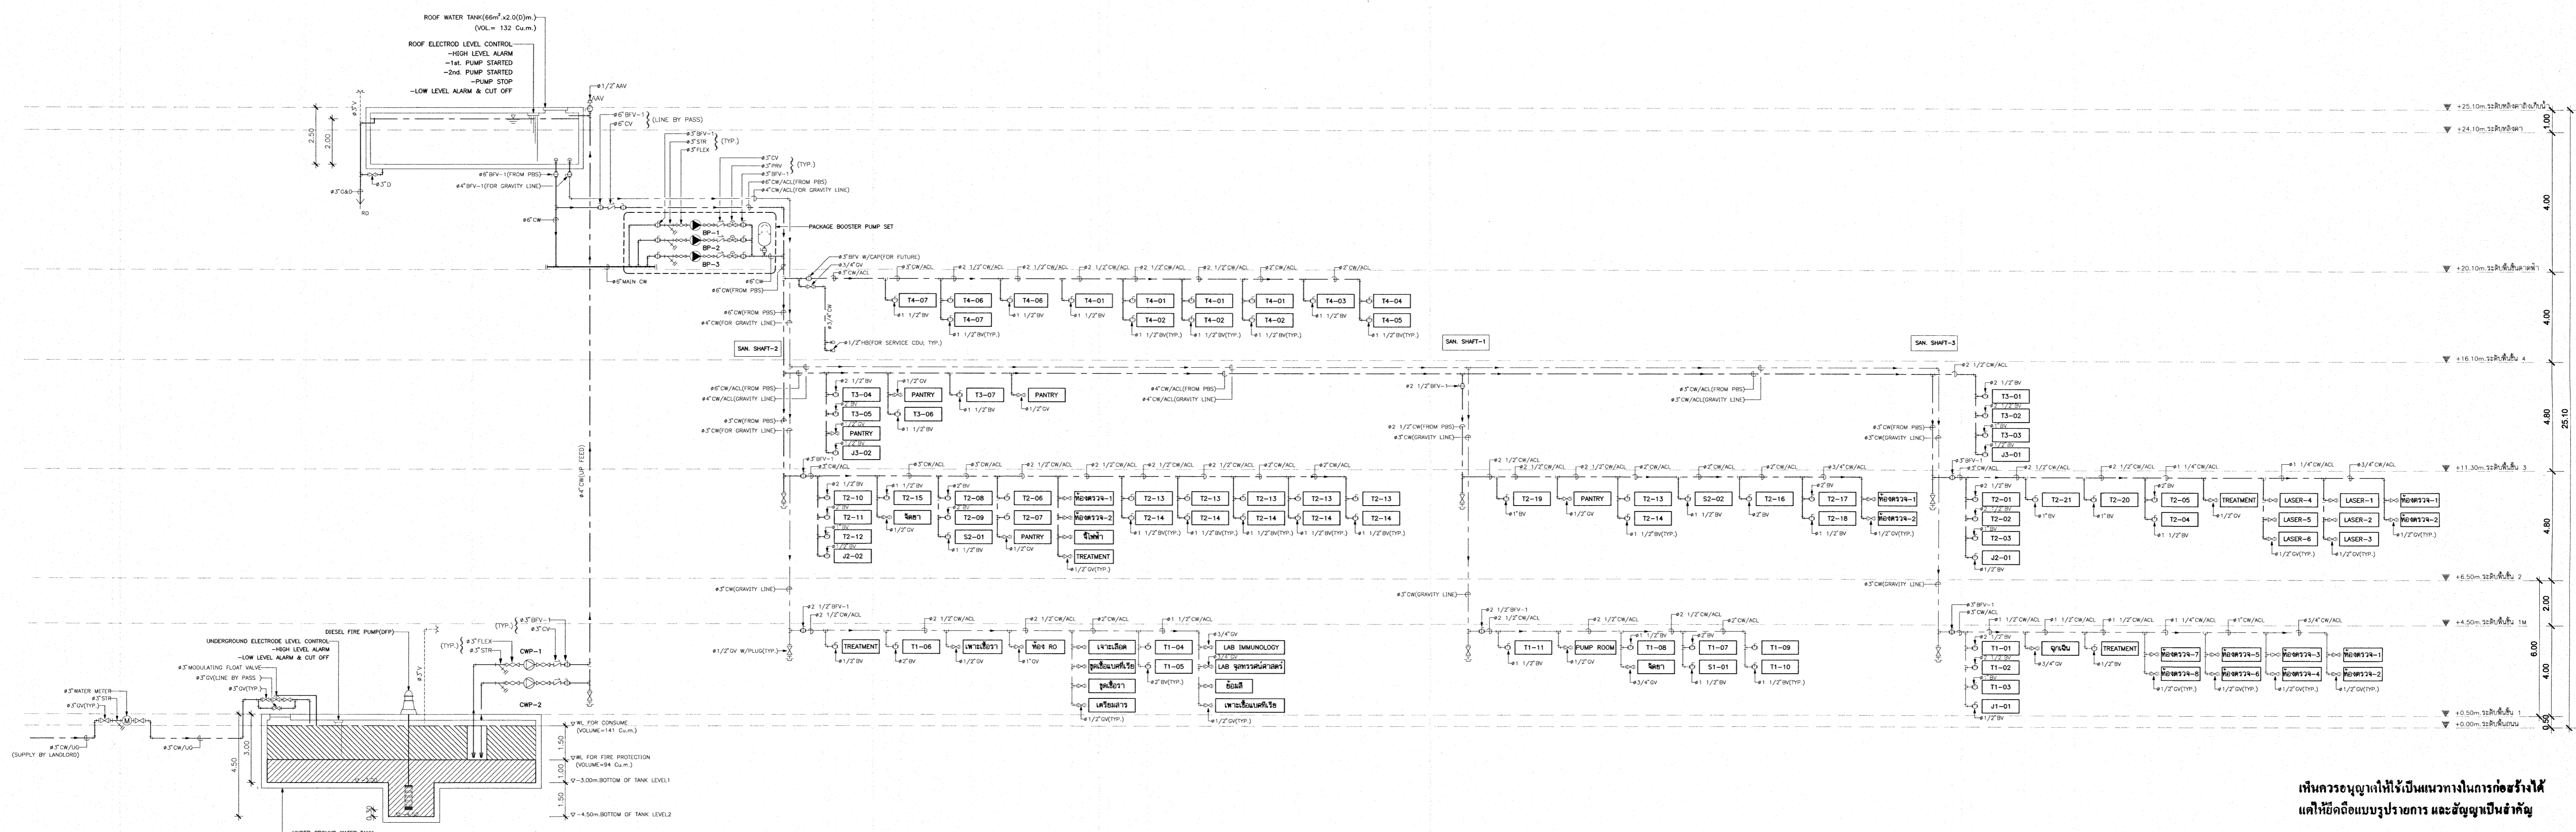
ROOF WATER TANK(66m².x2.0(D)m.)
(VOL.= 132 Cu.m.)
ROOF ELECTROD LEVEL CONTROL
-HIGH LEVEL ALARM
-1st. PUMP STARTED
-2nd. PUMP STARTED
-PUMP STOP
-LOW LEVEL ALARM & CUT OFF

ø1/2"AAV
AAV
ø6"BFV-1
ø6"CV
(LINE BY PASS)
ø3"BFV-1
ø3"STR
ø3"FLEX
(TYP.)
ø3"CV
ø3"PRV
ø3"BFV-1
(TYP.)
ø6"CW/ACL(FROM PBS)
ø4"CW/ACL(FOR GRAVITY LINE)
ø6"BFV-1(FROM PBS)
ø4"BFV-1(FOR GRAVITY LINE)
ø3"O&D
ø3"D
RD
2.50
2.00
ø6"CW
PACKAGE BOOSTER PUMP SET
BP-1
BP-2
BP-3
ø6"MAIN CW
ø3"BFV W/CAP(FOR FUTURE)
ø3/4"GV
ø3"CW/ACL
ø6"CW(FROM PBS)
ø6"CW
ø6"CW(FROM PBS)
ø4"CW(FOR GRAVITY LINE)
ø3/4"CW
ø1/2"HB(FOR SERVICE COIL TYP.)
SAN. SHAFT-2
SAN. SHAFT-1
SAN. SHAFT-3

T4-07
T4-06
T4-07
T4-06
T4-01
T4-01
T4-02
T4-01
T4-02
T4-01
T4-02
T4-03
T4-04
T4-05
ø1 1/2"BV
ø1 1/2"BV(TYP.)

+25.10m. ระดับหลังคาถังเก็บน้ำ
+24.10m. ระดับหลังคา
+20.10m. ระดับพื้นดาดฟ้า
+16.10m. ระดับพื้นชั้น 4
+11.30m. ระดับพื้นชั้น 3
+6.50m. ระดับพื้นชั้น 2
+4.50m. ระดับพื้นชั้น 1M
+0.50m. ระดับพื้นชั้น 1
+0.00m. ระดับพื้นถนน
1.00
4.00
4.00
4.80
4.80
2.00
4.00
6.00
25.10
0.50

ø6"CW/ACL(FROM PBS)
ø4"CW/ACL(GRAVITY LINE)
ø3"CW(FROM PBS)
ø3"CW(FOR GRAVITY LINE)
T3-04
T3-05
PANTRY
J3-02
PANTRY
T3-06
T3-07
PANTRY
ø4"CW/ACL(FROM PBS)
ø4"CW/ACL(GRAVITY LINE)
ø2 1/2"BFV-1
ø3"CW/ACL(FROM PBS)
ø3"CW/ACL(GRAVITY LINE)
T3-01
T3-02
T3-03
J3-01
ø2 1/2"CW(FROM PBS)
ø3"CW(GRAVITY LINE)
ø3"CW(FROM PBS)
ø3"CW(FOR GRAVITY LINE)

ø4"CW(UP FEED)
ø3"BFV-1
ø3"CW/ACL
T2-10
T2-11
T2-12
J2-02
T2-15
จิตลา
T2-08
T2-09
S2-01
T2-06
T2-07
PANTRY
ห้องตรวจ-1
ห้องตรวจ-2
จิตเวช
TREATMENT
T2-13
T2-14
T2-13
T2-14
T2-13
T2-14
T2-13
T2-14
T2-13
T2-14
T2-19
PANTRY
T2-13
T2-14
S2-02
T2-16
T2-17
T2-18
ห้องตรวจ-1
ห้องตรวจ-2
T2-01
T2-02
T2-03
J2-01
T2-21
T2-20
T2-05
T2-04
TREATMENT
LASER-4
LASER-5
LASER-6
LASER-1
LASER-2
LASER-3
ห้องตรวจ-1
ห้องตรวจ-2
ø1 1/2"BV(TYP.)
ø1/2"GV(TYP.)
ø3"CW(GRAVITY LINE)

ø2 1/2"BFV-1
ø2 1/2"CW/ACL
TREATMENT
T1-06
เพาะเชื้อวา
ห้อง RO
เจาะเลือด
จุดเก็บเชื้อแบคทีเรีย
จุดเก็บวา
เตรียมสาร
T1-04
T1-05
LAB IMMUNOLOGY
LAB จุลทรรศน์ศาสตร์
ย้อมสี
เพาะเชื้อแบคทีเรีย
ø1/2"GV W/PLUG(TYP.)
T1-11
PUMP ROOM
T1-08
จิตลา
T1-07
S1-01
T1-09
T1-10
T1-01
T1-02
T1-03
J1-01
จุดเงิน
TREATMENT
ห้องตรวจ-7
ห้องตรวจ-8
ห้องตรวจ-5
ห้องตรวจ-6
ห้องตรวจ-3
ห้องตรวจ-4
ห้องตรวจ-1
ห้องตรวจ-2

DIESEL FIRE PUMP(DFP)
UNDERGROUND ELECTRODE LEVEL CONTROL
-HIGH LEVEL ALARM
-LOW LEVEL ALARM & CUT OFF
ø3"MODULATING FLOAT VALVE
ø3"GV(LINE BY PASS)
ø3"GV(TYP.)
ø3"WATER METER
ø3"STR
ø3"GV(TYP.)
ø3"CW/UG
(SUPPLY BY LANDLORD)
ø3"CW/UG
(TYP.)
ø3"BFV-1
ø3"CV
ø3"FLEX
ø3"STR
(TYP.)
CWP-1
CWP-2
WL FOR CONSUME
(VOLUME=141 Cu.m.)
WL FOR FIRE PROTECTION
(VOLUME=94 Cu.m.)
-3.00m.BOTTOM OF TANK LEVEL1
-4.50m.BOTTOM OF TANK LEVEL2
3.00
4.50
1.50
1.00
1.50

เห็นควรอนุญาตให้ใช้เป็นแนวทางในการก่อสร้างได้
แต่ให้ยึดถือแบบรูปรายการ และสัญญาเป็นสำคัญ